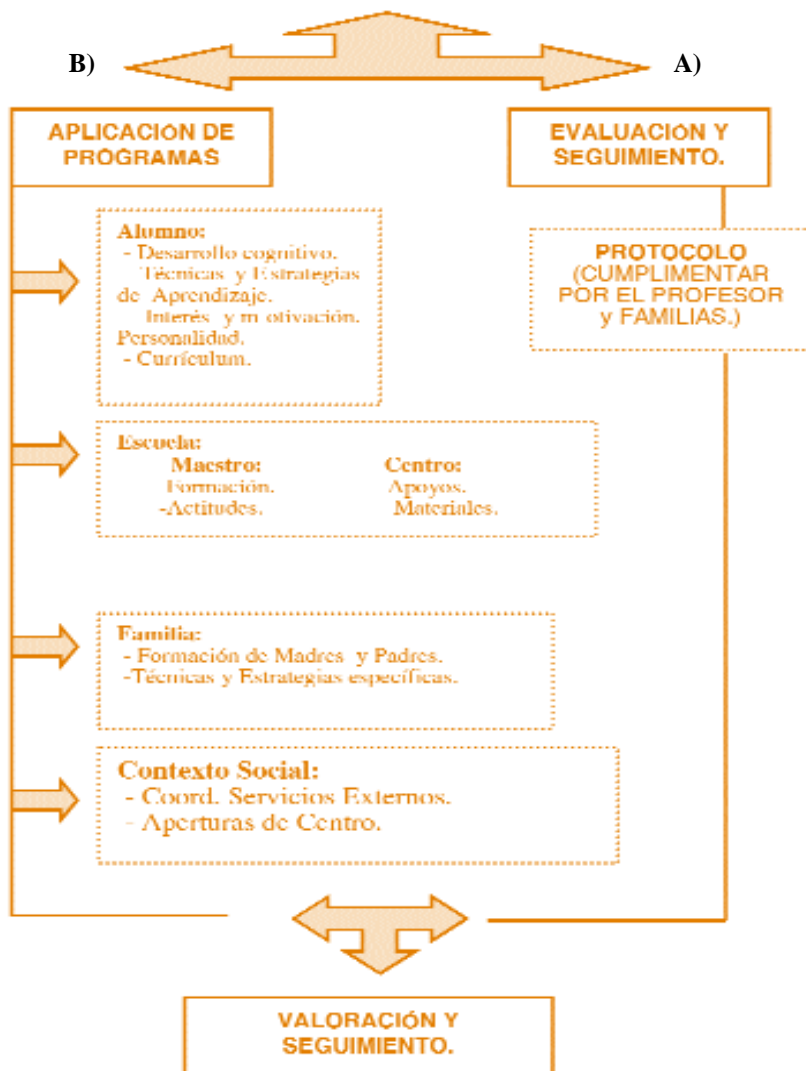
B)

A)

APLICACION DE PROGRAMAS

EVALUACION Y SEGUIMIENTO.

Alumno:
- Desarrollo cognitivo.
Técnicas y Estrategias de Aprendizaje.
Interés y m otivación.
Personalidad.
- Currículum.

PROTOCOLO (CUMPLIMENTAR POR EL PROFESOR y FAMILIAS.)

Escuela:
Maestro:
Formación.
-Actitudes.
Centro:
Apoyos.
Materiales.

Familia:
- Formación de Madres y Padres.
-Técnicas y Estrategias específicas.

Contexto Social:
- Coord. Servicios Externos.
- Aperturas de Centro.

VALORACIÓN Y SEGUIMIENTO.